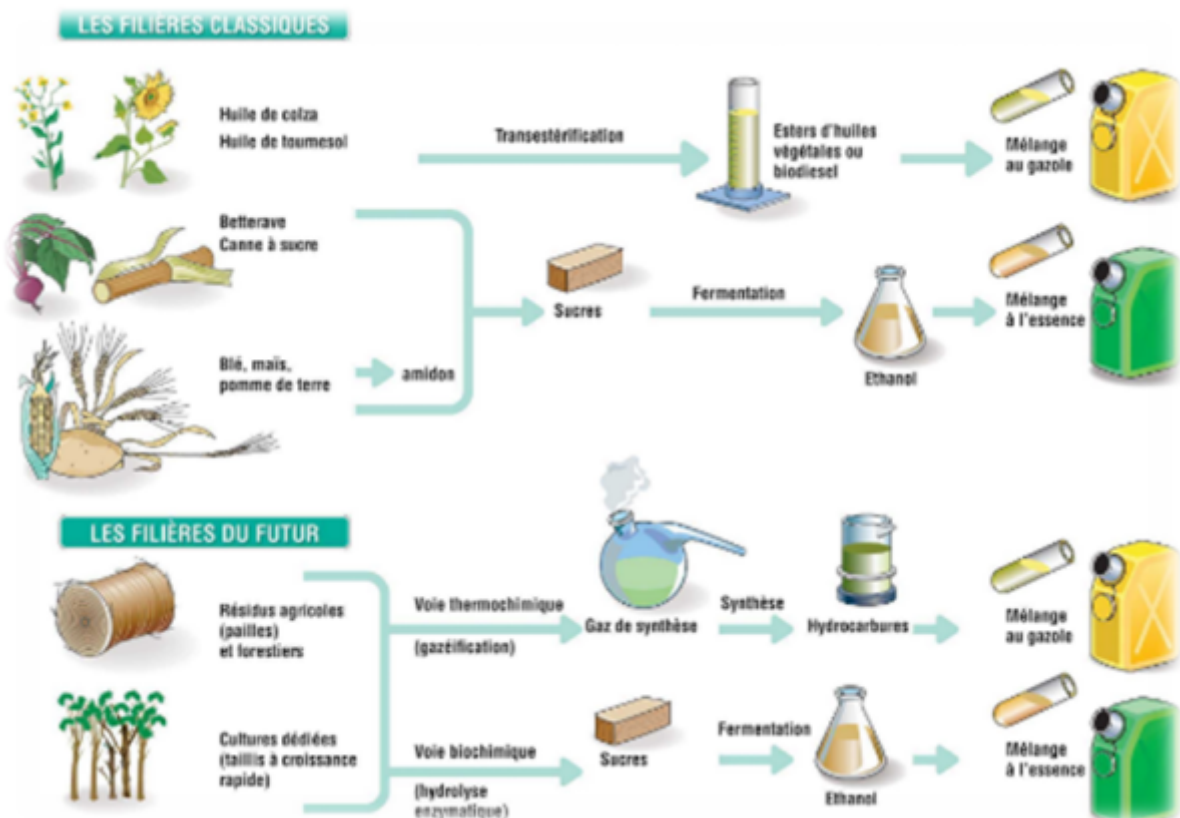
LES FILIERES CLASSIQUES

Huile de colza
Huile de toumesol

Transestérification

Esters d'huiles végétales ou biodiesel

Mélange au gazole

Betterave
Canne à sucre

Sucres

Fermentation

Mélange à l'essence

Blé, maïs, pomme de terre

amidon

Ethanol

LES FILIÈRES DU FUTUR

Résidus agricoles (pailles) et forestiers

Voie thermochimique

(gazéification)

Gaz de synthèse

Synthèse

Hydrocarbures

Mélange au gazole

Cultures dédiées (taillis à croissance rapide)

Voie biochimique

(hydrolyse enzymatique)

Sucres

Fermentation

Ethanol

Mélange à l'essence